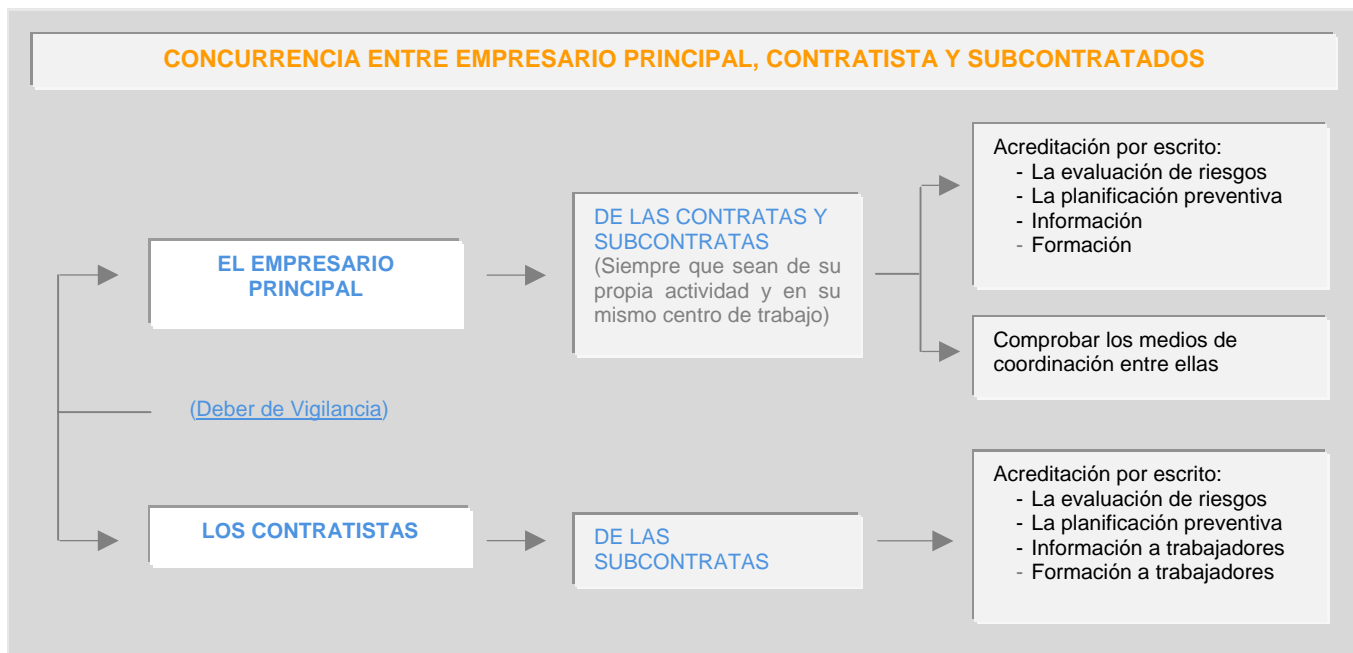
CONCURRENCIA ENTRE EMPRESARIO PRINCIPAL, CONTRATISTA Y SUBCONTRATADOS

EL EMPRESARIO PRINCIPAL

DE LAS CONTRATAS Y SUBCONTRATAS
(Siempre que sean de su propia actividad y en su mismo centro de trabajo)

Acreditación por escrito:
- La evaluación de riesgos
- La planificación preventiva
- Información
- Formación

Comprobar los medios de coordinación entre ellas

(Deber de Vigilancia)

LOS CONTRATISTAS

DE LAS SUBCONTRATAS

Acreditación por escrito:
- La evaluación de riesgos
- La planificación preventiva
- Información a trabajadores
- Formación a trabajadores